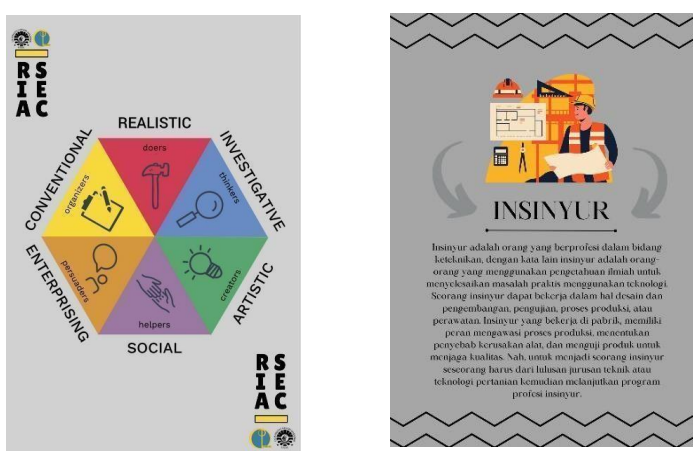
R S
I E
A C

REALISTIC
doers
INVESTIGATIVE
thinkers
ARTISTIC
creators
SOCIAL
helpers
ENTERPRISING
persuaders
CONVENTIONAL
organizers

R S
I E
A C

INSINYUR

Insinyur adalah orang yang berprofesi dalam bidang keteknikan, dengan kata lain insinyur adalah orang-orang yang menggunakan pengetahuan ilmiah untuk menyelesaikan masalah praktis menggunakan teknologi. Seorang insinyur dapat bekerja dalam hal desain dan pengembangan, pengujian, proses produksi, atau perawatan. Insinyur yang bekerja di pabrik, memiliki peran mengawasi proses produksi, menentukan penyebab kerusakan alat, dan menguji produk untuk menjaga kualitas. Nah, untuk menjadi seorang insinyur seseorang harus dari lulusan jurusan teknik atau teknologi pertanian kemudian melanjutkan program profesi insinyur.